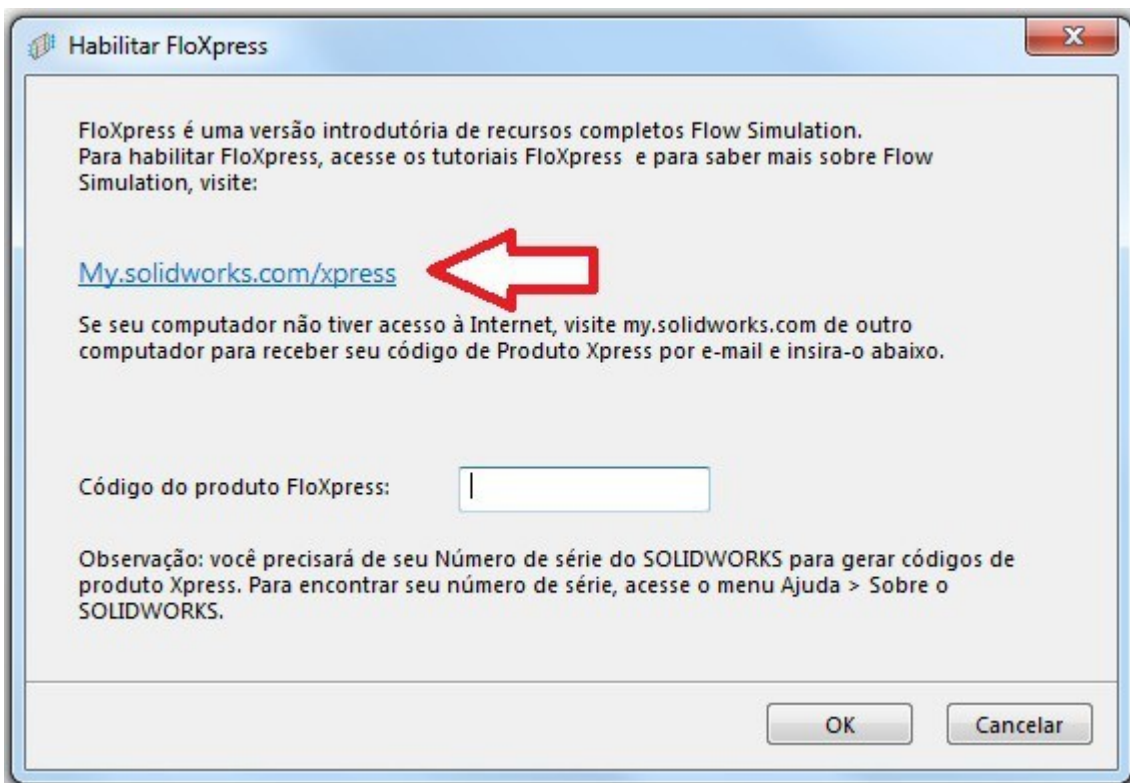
Habilitar FloXpress

FloXpress é uma versão introdutória de recursos completos Flow Simulation. Para habilitar FloXpress, acesse os tutoriais FloXpress e para saber mais sobre Flow Simulation, visite:

My.solidworks.com/xpress

Se seu computador não tiver acesso à Internet, visite my.solidworks.com de outro computador para receber seu código de Produto Xpress por e-mail e insira-o abaixo.

Código do produto FloXpress:

Observação: você precisará de seu Número de série do SOLIDWORKS para gerar códigos de produto Xpress. Para encontrar seu número de série, acesse o menu Ajuda > Sobre o SOLIDWORKS.

OK

Cancelar